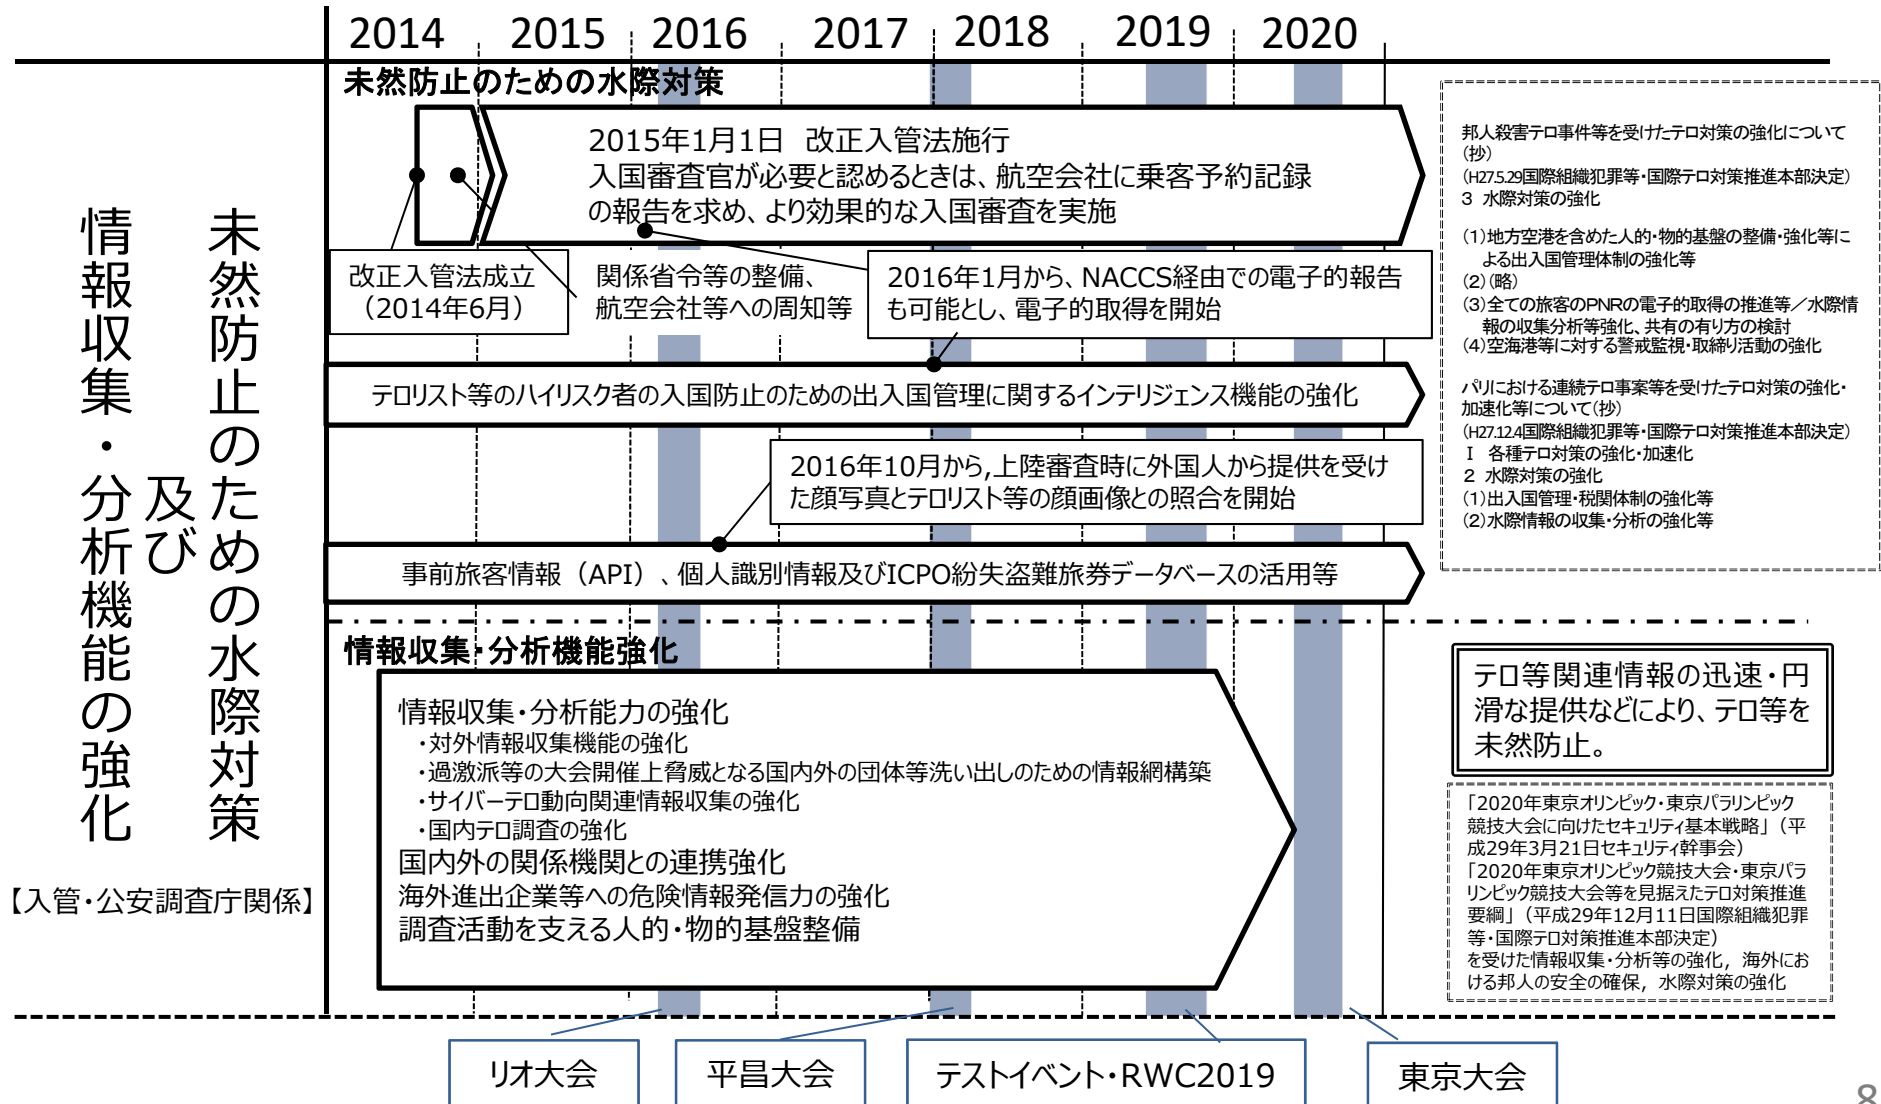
2014 2015 2016 2017 2018 2019 2020

未然防止のための水際対策 及び 情報収集・分析機能の強化

【入管・公安調査庁関係】

未然防止のための水際対策

2015年1月1日 改正入管法施行
入国審査官が必要と認めるときは、航空会社に乗客予約記録の報告を求め、より効果的な入国審査を実施

改正入管法成立（2014年6月）

関係省令等の整備、航空会社等への周知等

2016年1月から、NACCS経由での電子的報告も可能とし、電子的取得を開始

テロリスト等のハイリスク者の入国防止のための出入国管理に関するインテリジェンス機能の強化

2016年10月から,上陸審査時に外国人から提供を受けた顔写真とテロリスト等の顔画像との照合を開始

事前旅客情報（API）、個人識別情報及びICPO紛失盗難旅券データベースの活用等

邦人殺害テロ事件等を受けたテロ対策の強化について（抄）
（H27.5.29国際組織犯罪等・国際テロ対策推進本部決定）
3 水際対策の強化
（1）地方空港を含めた人的・物的基盤の整備・強化等による出入国管理体制の強化等
（2）（略）
（3）全ての旅客のPNRの電子的取得の推進等／水際情報の収集分析等強化、共有の有り方の検討
（4）空海港等に対する警戒監視・取締り活動の強化

パリにおける連続テロ事案等を受けたテロ対策の強化・加速化等について（抄）
（H27.12.4国際組織犯罪等・国際テロ対策推進本部決定）
Ⅰ 各種テロ対策の強化・加速化
2 水際対策の強化
（1）出入国管理・税関体制の強化等
（2）水際情報の収集・分析の強化等

情報収集・分析機能強化

情報収集・分析能力の強化
・対外情報収集機能の強化
・過激派等の大会開催上脅威となる国内外の団体等洗い出しのための情報網構築
・サイバーテロ動向関連情報収集の強化
・国内テロ調査の強化
国内外の関係機関との連携強化
海外進出企業等への危険情報発信力の強化
調査活動を支える人的・物的基盤整備

テロ等関連情報の迅速・円滑な提供などにより、テロ等を未然防止。

「2020年東京オリンピック・東京パラリンピック競技大会に向けたセキュリティ基本戦略」（平成29年3月21日セキュリティ幹事会）
「2020年東京オリンピック競技大会・東京パラリンピック競技大会等を見据えたテロ対策推進要綱」（平成29年12月11日国際組織犯罪等・国際テロ対策推進本部決定）
を受けた情報収集・分析等の強化，海外における邦人の安全の確保，水際対策の強化

リオ大会　平昌大会　テストイベント・RWC2019　東京大会

8